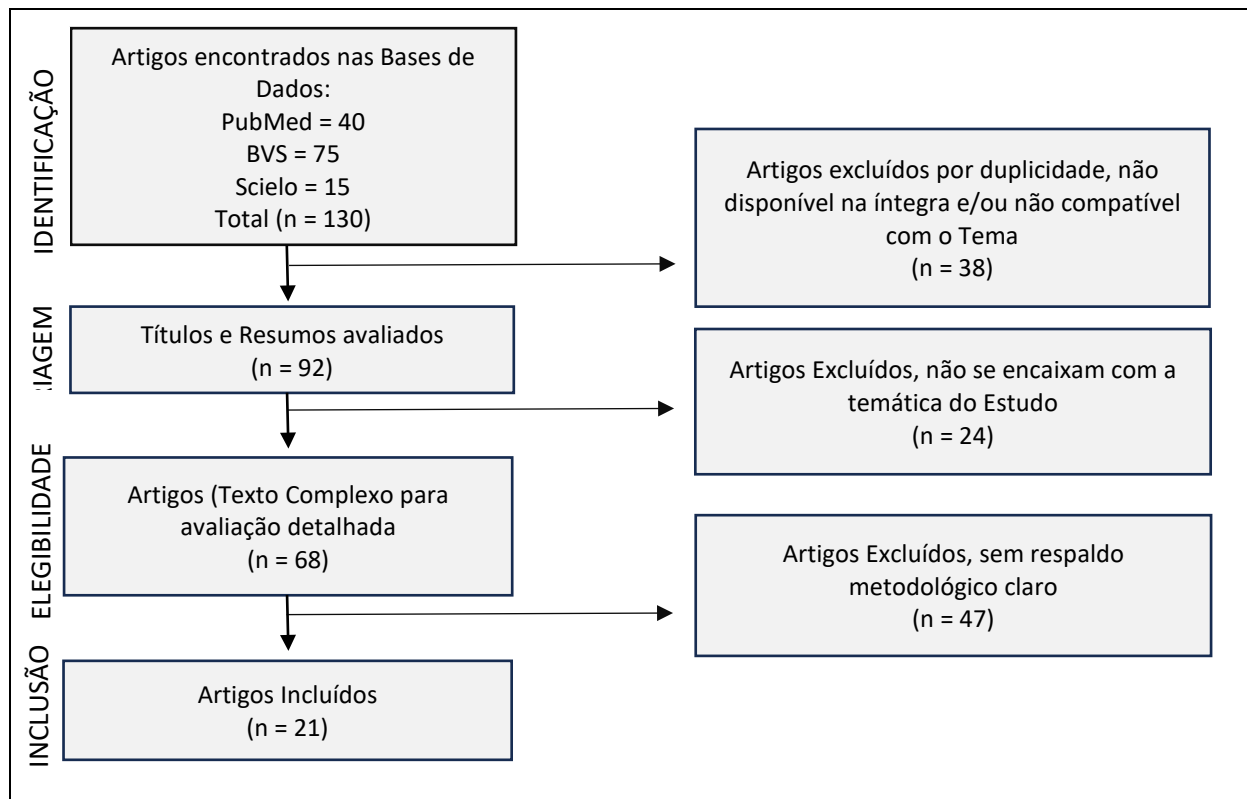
IDENTIFICAÇÃO

Artigos encontrados nas Bases de Dados:
PubMed = 40
BVS = 75
Scielo = 15
Total (n = 130)

Artigos excluídos por duplicidade, não disponível na íntegra e/ou não compatível com o Tema
(n = 38)

IAGEM

Títulos e Resumos avaliados
(n = 92)

Artigos Excluídos, não se encaixam com a temática do Estudo
(n = 24)

ELEGIBILIDADE

Artigos (Texto Complexo para avaliação detalhada
(n = 68)

Artigos Excluídos, sem respaldo metodológico claro
(n = 47)

INCLUSÃO

Artigos Incluídos
(n = 21)